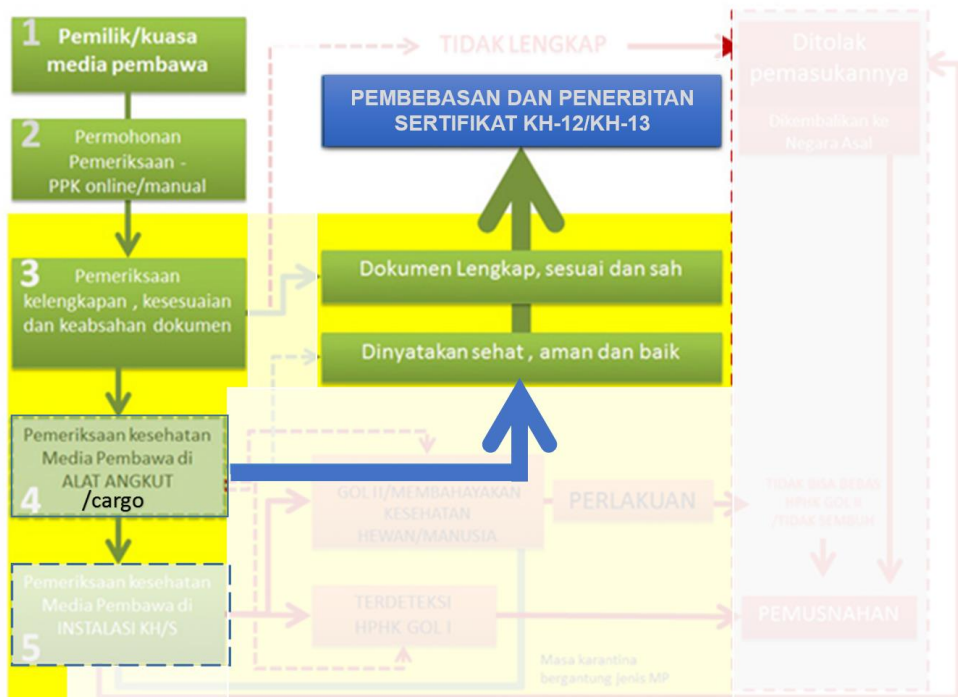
1 Pemilik/kuasa media pembawa

2 Permohonan Pemeriksaan - PPK online/manual

3 Pemeriksaan kelengkapan , kesesuaian dan keabsahan dokumen

Pemeriksaan kesehatan Media Pembawa di ALAT ANGKUT /cargo 4

Pemeriksaan kesehatan Media Pembawa di INSTALASI KH/S 5

TIDAK LENGKAP

Ditolak pemasukannya

Dikembalikan ke Negara Asal

PEMBEBASAN DAN PENERBITAN SERTIFIKAT KH-12/KH-13

Dokumen Lengkap, sesuai dan sah

Dinyatakan sehat , aman dan baik

GOL II/MEMBAHAYAKAN KESEHATAN HEWAN/MANUSIA

PERLAKUAN

TIDAK BISA DIBASMI HPHK GOL II /TIDAK SEMBUH

TERDETEKSI HPHK GOL I

PEMUSNAHAN

Masa karantina bergantung jenis MP